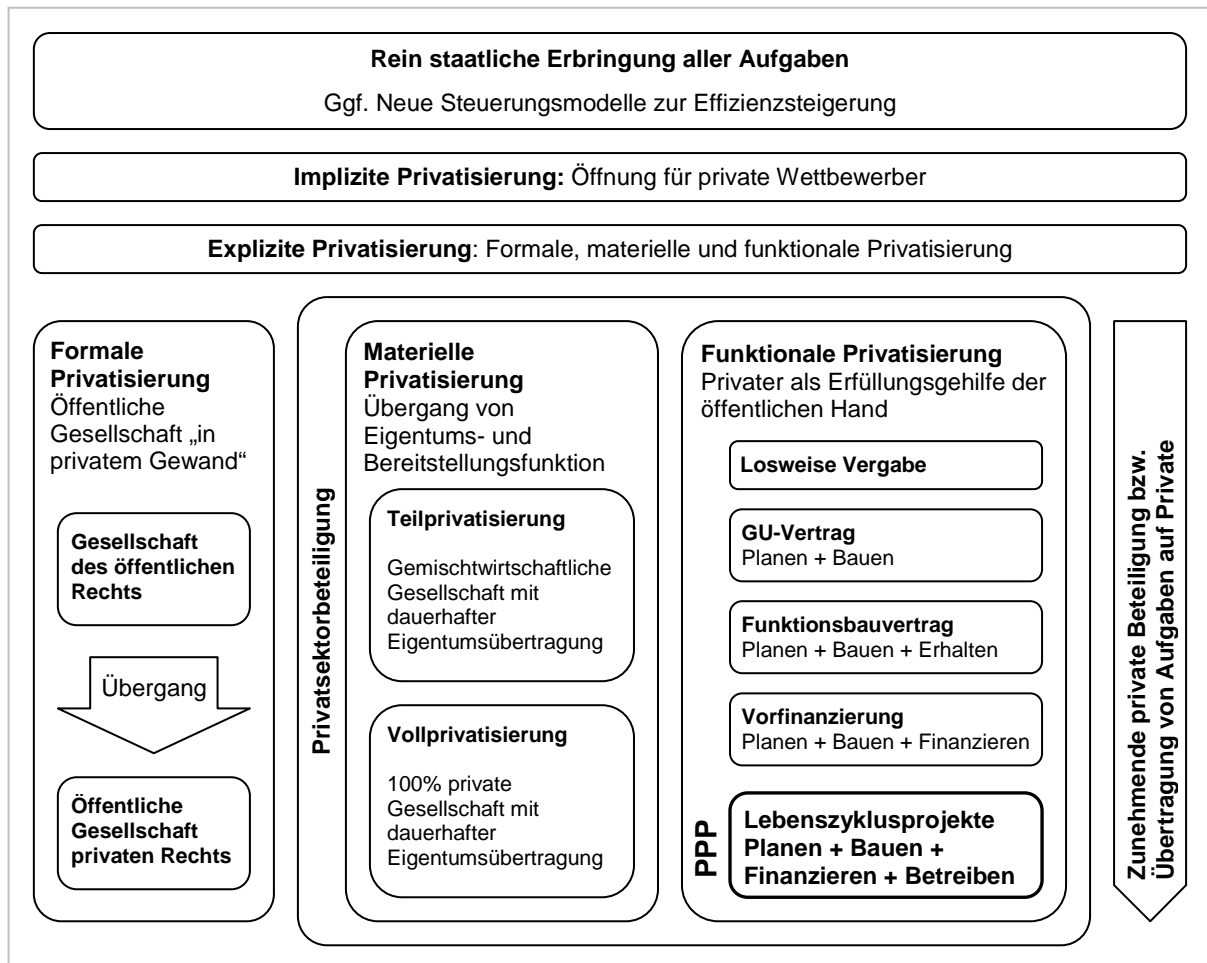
**Rein staatliche Erbringung aller Aufgaben**
Ggf. Neue Steuerungsmodelle zur Effizienzsteigerung

**Implizite Privatisierung:** Öffnung für private Wettbewerber

**Explizite Privatisierung**: Formale, materielle und funktionale Privatisierung

**Formale Privatisierung**
Öffentliche Gesellschaft „in privatem Gewand“

**Gesellschaft des öffentlichen Rechts**

Übergang

**Öffentliche Gesellschaft privaten Rechts**

**Privatsektorbeteiligung**

**Materielle Privatisierung**
Übergang von Eigentums- und Bereitstellungsfunktion

**Teilprivatisierung**
Gemischtwirtschaftliche Gesellschaft mit dauerhafter Eigentumsübertragung

**Vollprivatisierung**
100% private Gesellschaft mit dauerhafter Eigentumsübertragung

**Funktionale Privatisierung**
Privater als Erfüllungsgehilfe der öffentlichen Hand

**Losweise Vergabe**

**GU-Vertrag**
Planen + Bauen

**Funktionsbauvertrag**
Planen + Bauen + Erhalten

**Vorfinanzierung**
Planen + Bauen + Finanzieren

**PPP**

**Lebenszyklusprojekte**
**Planen + Bauen + Finanzieren + Betreiben**

**Zunehmende private Beteiligung bzw. Übertragung von Aufgaben auf Private**